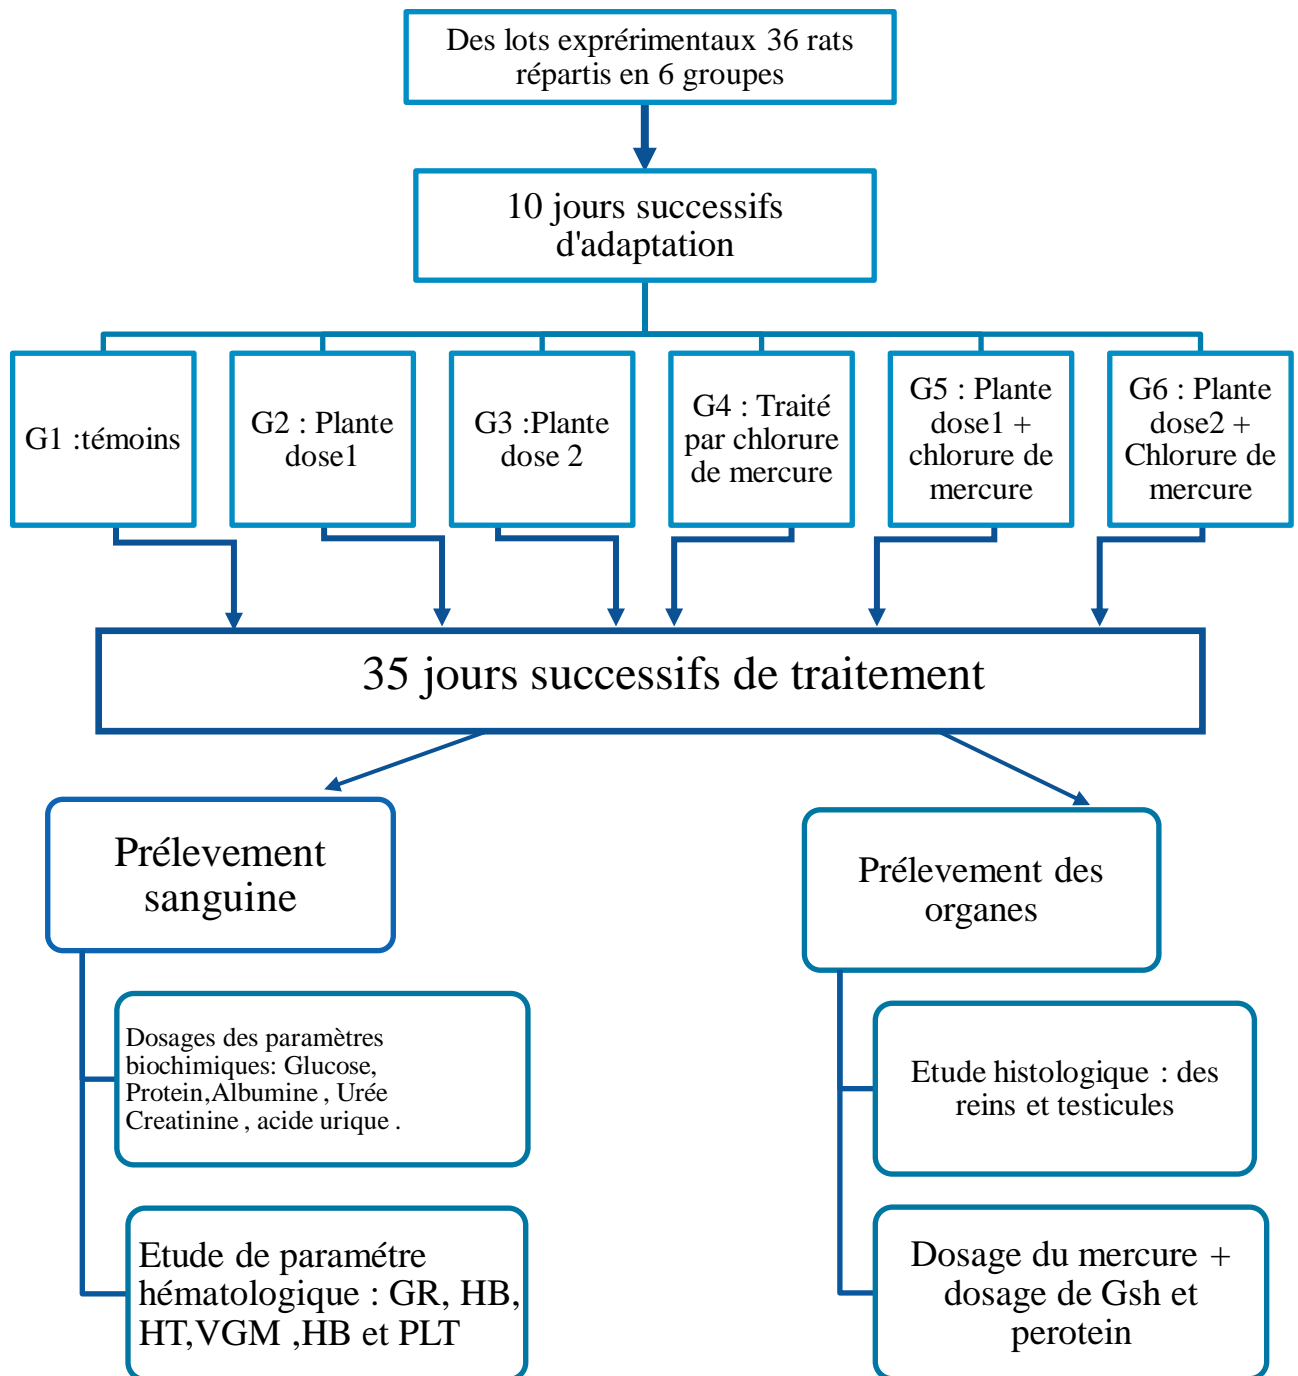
Des lots exprérimentaux 36 rats répartis en 6 groupes

10 jours successifs d'adaptation

G1 :témoins

G2 : Plante dose1

G3 :Plante dose 2

G4 : Traité par chlorure de mercure

G5 : Plante dose1 + chlorure de mercure

G6 : Plante dose2 + Chlorure de mercure

35 jours successifs de traitement

Prélevement sanguine

Dosages des paramètres biochimiques: Glucose, Protein,Albumine , Urée Creatinine , acide urique .

Etude de paramétre hématologique : GR, HB, HT,VGM ,HB et PLT

Prélevement des organes

Etude histologique : des reins et testicules

Dosage du mercure + dosage de Gsh et perotein